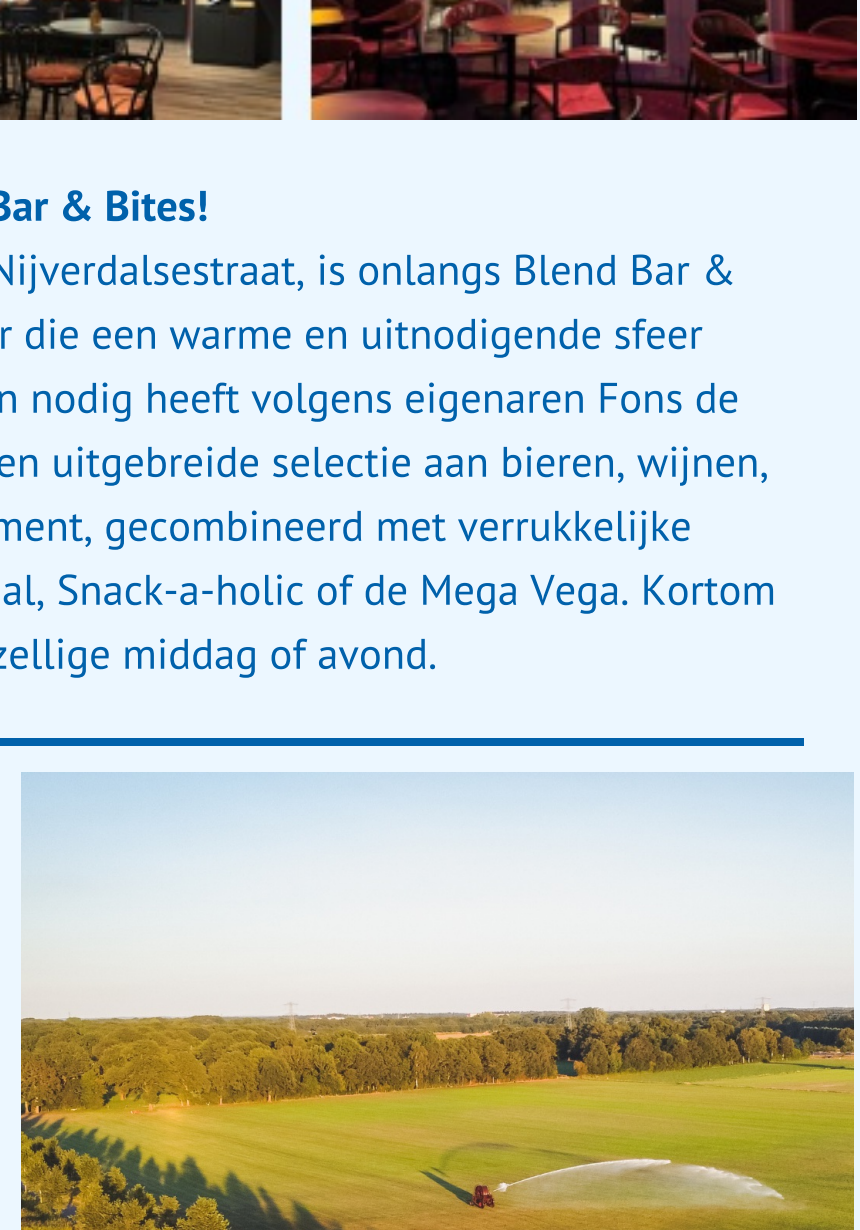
Bar & Bites!

Nijverdalsestraat, is onlangs Blend Bar & r die een warme en uitnodigende sfeer n nodig heeft volgens eigenaren Fons de en uitgebreide selectie aan bieren, wijnen, ment, gecombineerd met verrukkelijke al, Snack-a-holic of de Mega Vega. Kortom zellige middag of avond.